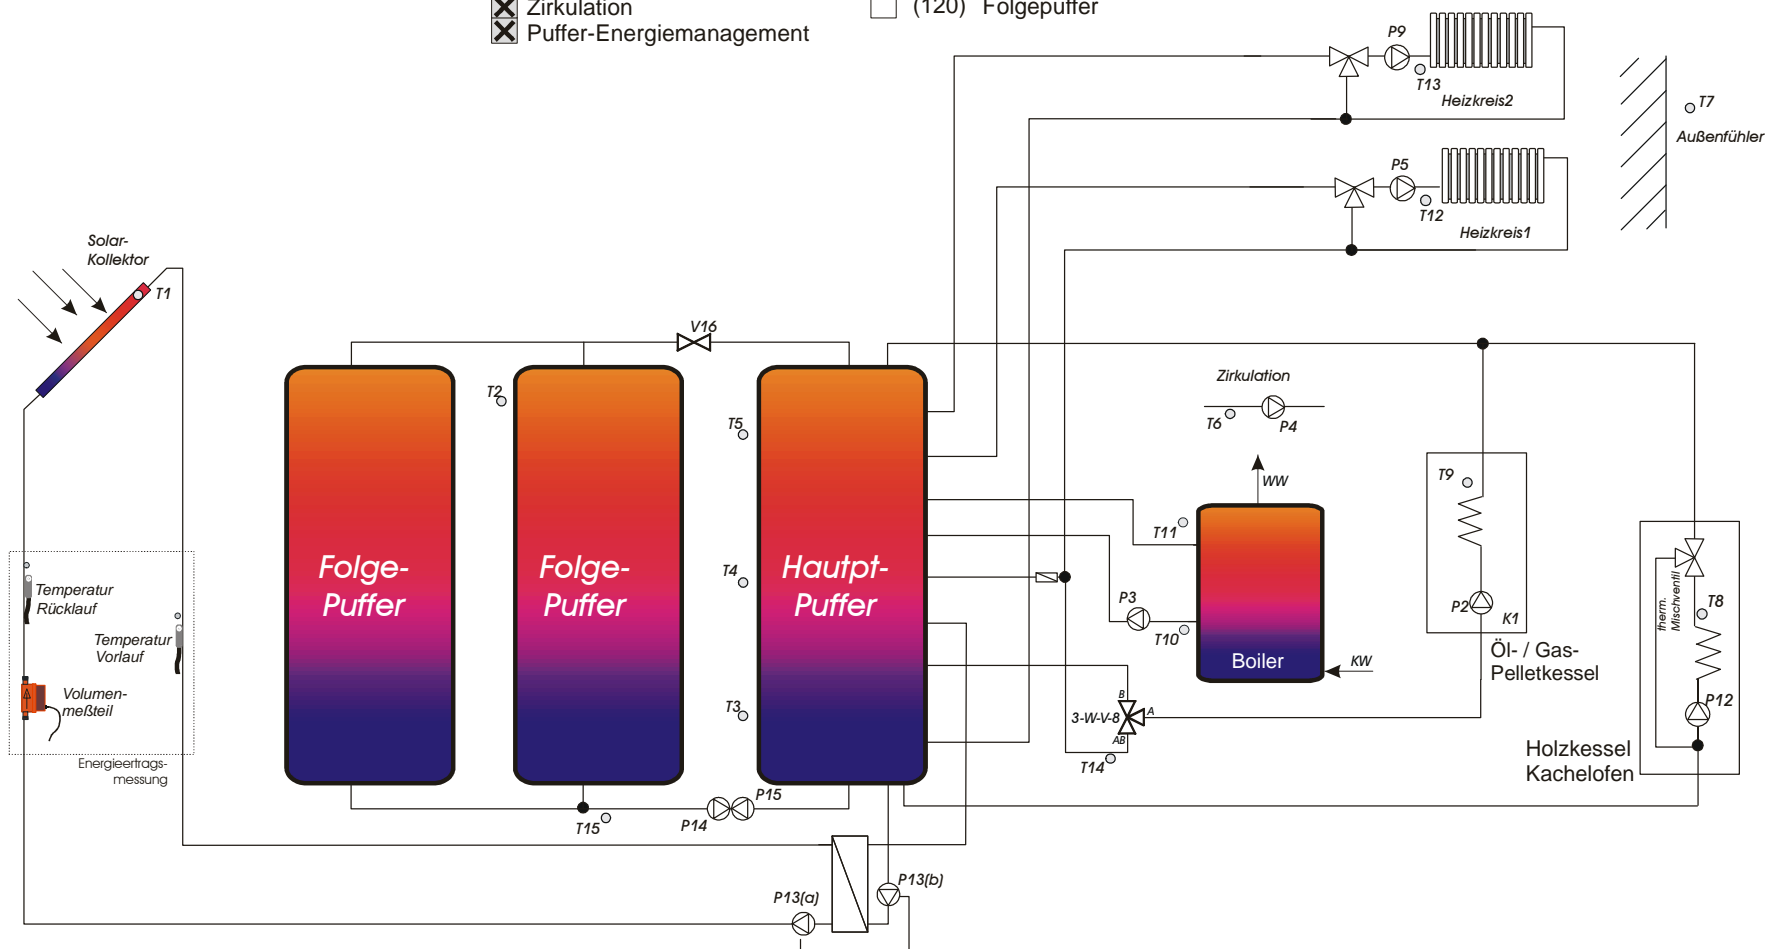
☒ Zirkulation
☒ Puffer-Energiemanagement
☐ (120) Folgepuffer

P9
T13
Heizkreis2
T7
Außenfühler
P5
T12
Heizkreis1

Solar-Kollektor
T1

V16
T2
T5
T4
T3
Folge-Puffer
Folge-Puffer
Hautpt-Puffer

Zirkulation
T6
P4
WW
T11
Boiler
KW
P3
T10
3-W-V-8
B
A
AB
T14

T9
P2
K1
Öl- / Gas-Pelletkessel

therm. Mischventil
T8
P12
Holzkessel Kachelofen

Temperatur Rücklauf
Temperatur Vorlauf
Volumen-meßteil
Energieertrags-messung

T15
P14
P15
P13(a)
P13(b)